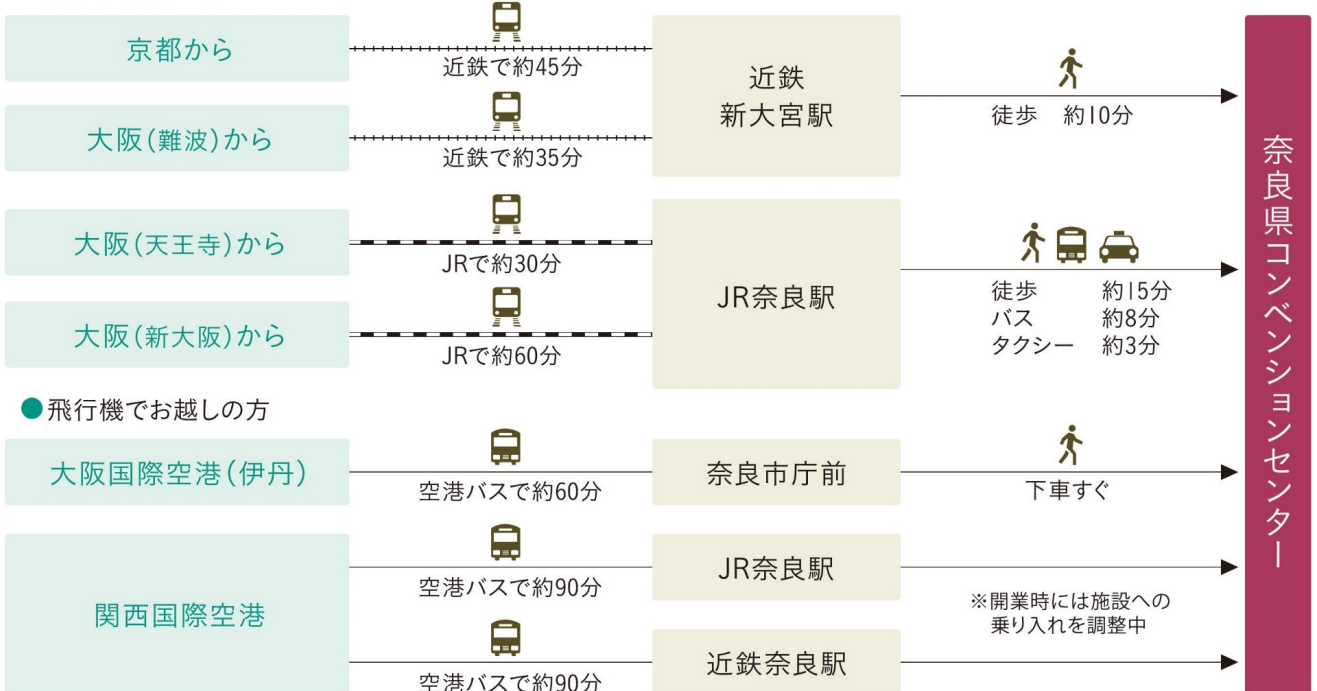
京都から

近鉄で約45分

大阪(難波)から

近鉄で約35分

近鉄
新大宮駅

徒歩　約10分

大阪(天王寺)から

JRで約30分

大阪(新大阪)から

JRで約60分

JR奈良駅

徒歩　約15分
バス　約8分
タクシー　約3分

●飛行機でお越しの方

大阪国際空港(伊丹)

空港バスで約60分

奈良市庁前

下車すぐ

関西国際空港

空港バスで約90分

JR奈良駅

※開業時には施設への乗り入れを調整中

空港バスで約90分

近鉄奈良駅

奈良県コンベンションセンター